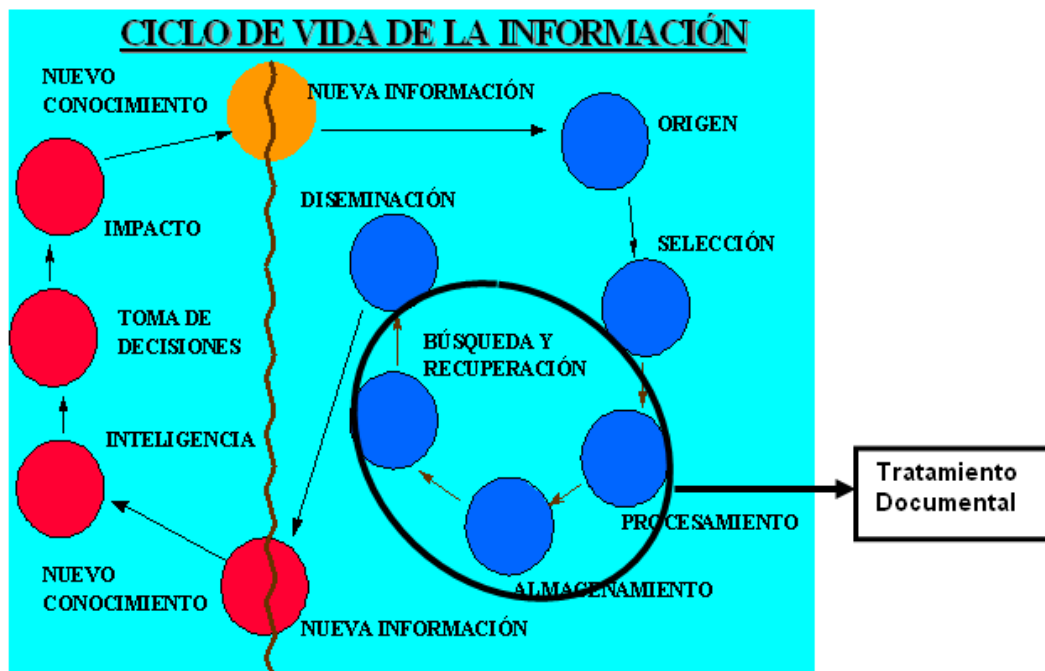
CICLO DE VIDA DE LA INFORMACIÓN

NUEVO CONOCIMIENTO

NUEVA INFORMACIÓN

ORIGEN

IMPACTO

DISEMINACIÓN

SELECCIÓN

TOMA DE DECISIONES

BÚSQUEDA Y RECUPERACIÓN

INTELIGENCIA

Tratamiento Documental

PROCESAMIENTO

NUEVO CONOCIMIENTO

ALMACENAMIENTO

NUEVA INFORMACIÓN